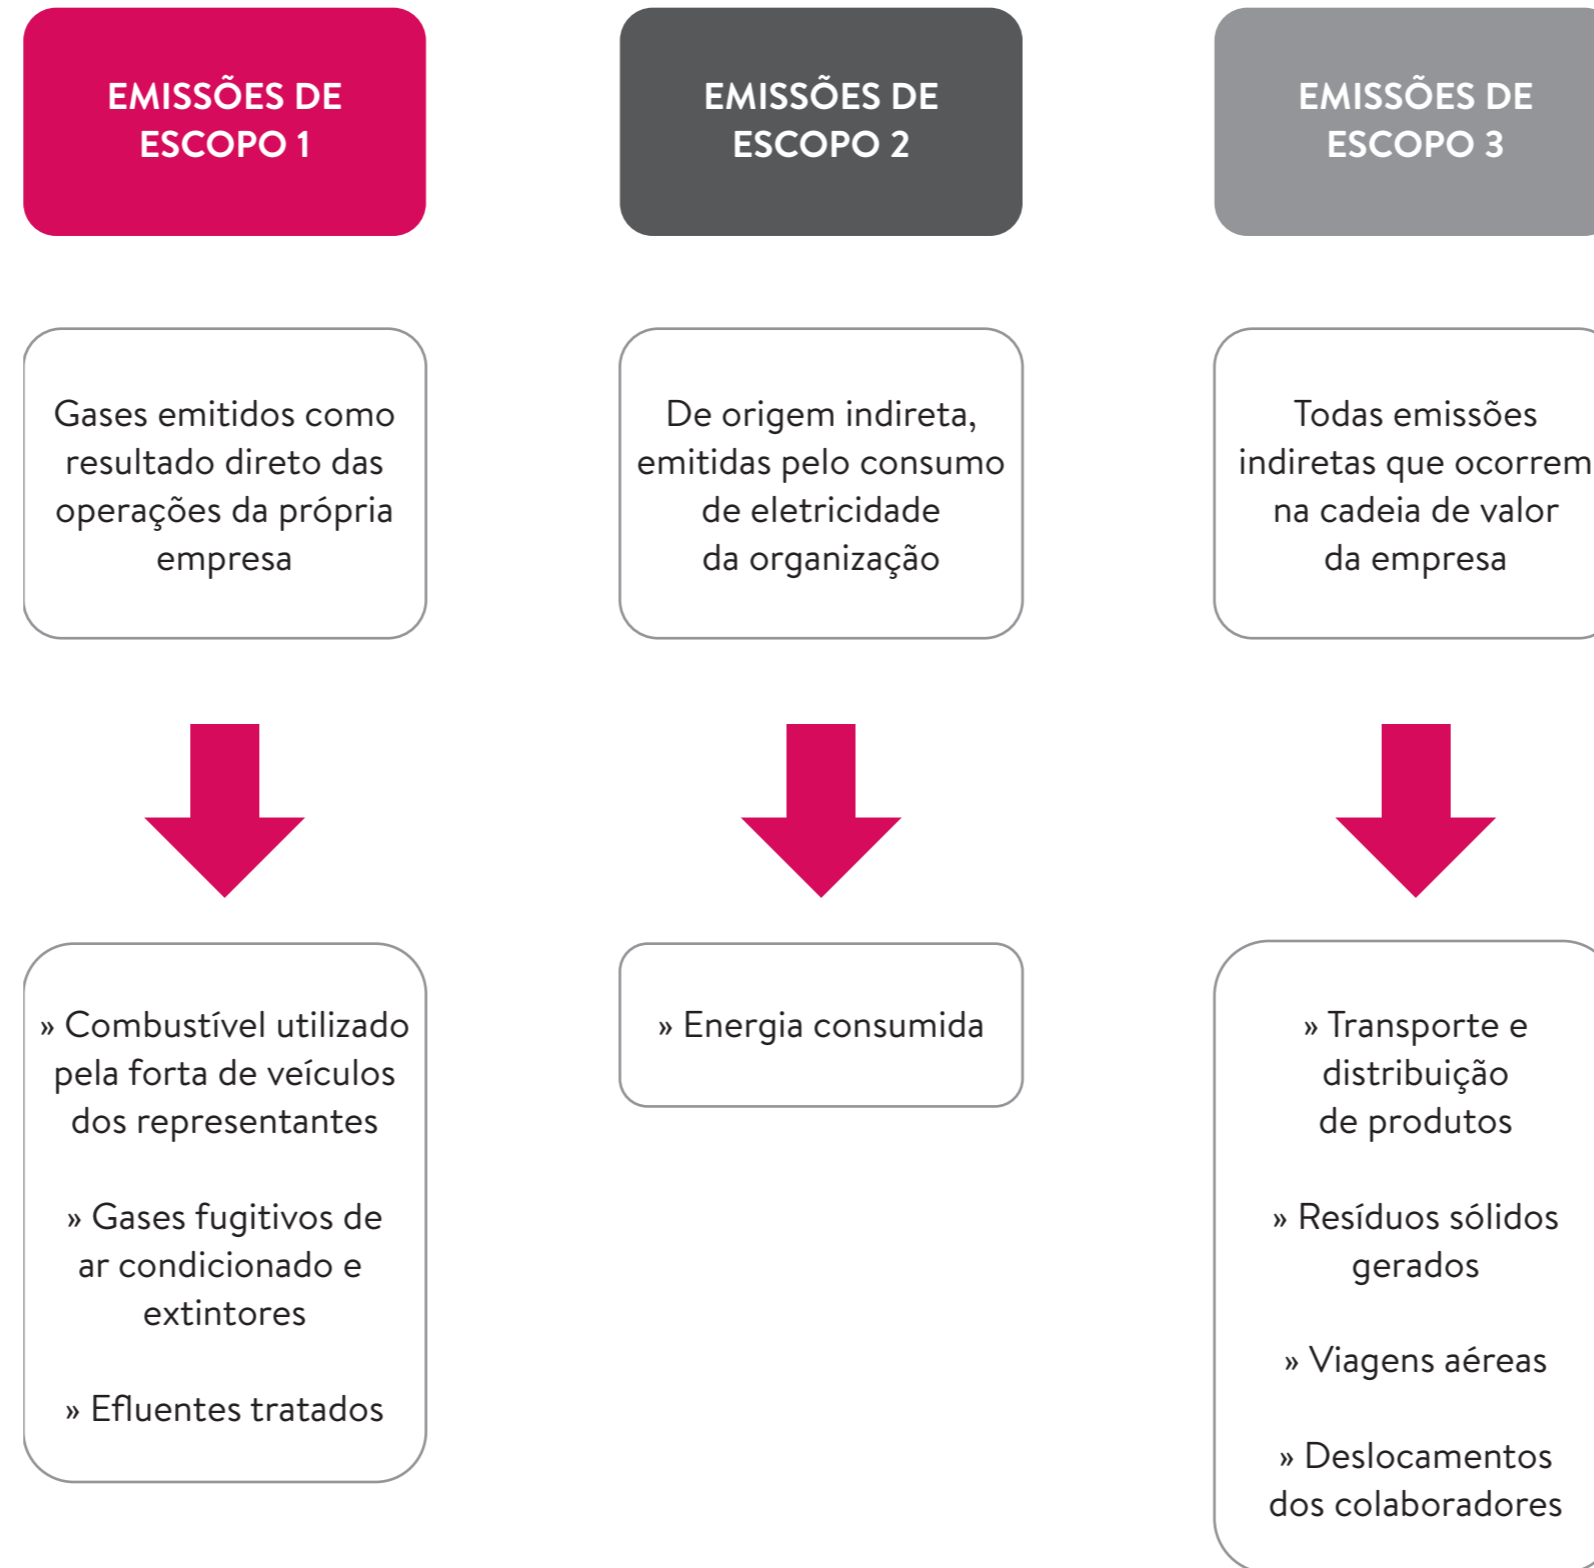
EMISSÕES DE ESCOPO 1

Gases emitidos como resultado direto das operações da própria empresa

» Combustível utilizado pela forta de veículos dos representantes

» Gases fugitivos de ar condicionado e extintores

» Efluentes tratados

EMISSÕES DE ESCOPO 2

De origem indireta, emitidas pelo consumo de eletricidade da organização

» Energia consumida

EMISSÕES DE ESCOPO 3

Todas emissões indiretas que ocorrem na cadeia de valor da empresa

» Transporte e distribuição de produtos

» Resíduos sólidos gerados

» Viagens aéreas

» Deslocamentos dos colaboradores